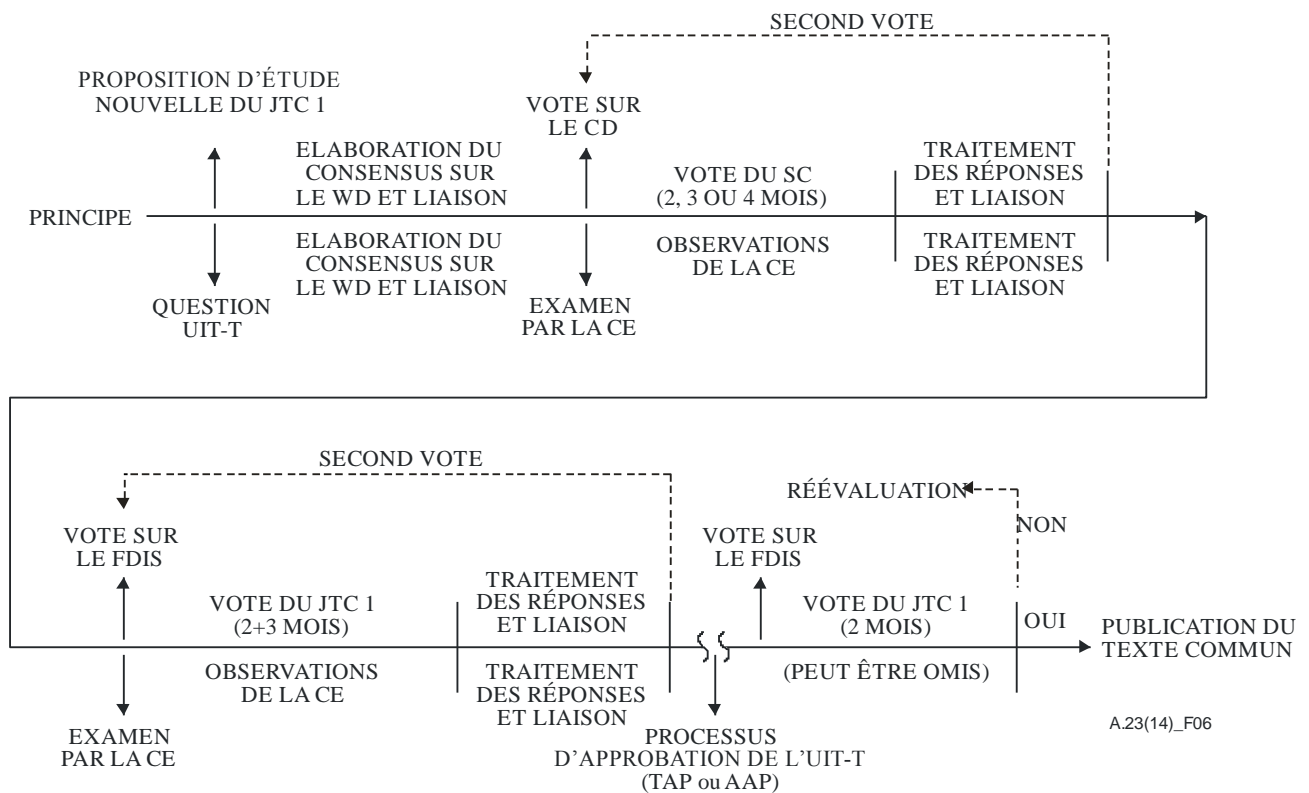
SECOND VOTE

PROPOSITION D'ÉTUDE NOUVELLE DU JTC 1

VOTE SUR LE CD

ELABORATION DU CONSENSUS SUR LE WD ET LIAISON

VOTE DU SC (2, 3 OU 4 MOIS)

TRAITEMENT DES RÉPONSES ET LIAISON

PRINCIPE

ELABORATION DU CONSENSUS SUR LE WD ET LIAISON

OBSERVATIONS DE LA CE

TRAITEMENT DES RÉPONSES ET LIAISON

QUESTION UIT-T

EXAMEN PAR LA CE

SECOND VOTE

RÉÉVALUATION

NON

VOTE SUR LE FDIS

VOTE SUR LE FDIS

VOTE DU JTC 1 (2+3 MOIS)

TRAITEMENT DES RÉPONSES ET LIAISON

VOTE DU JTC 1 (2 MOIS)

OUI

PUBLICATION DU TEXTE COMMUN

OBSERVATIONS DE LA CE

TRAITEMENT DES RÉPONSES ET LIAISON

(PEUT ÊTRE OMIS)

EXAMEN PAR LA CE

PROCESSUS D'APPROBATION DE L'UIT-T (TAP ou AAP)

A.23(14)_F06